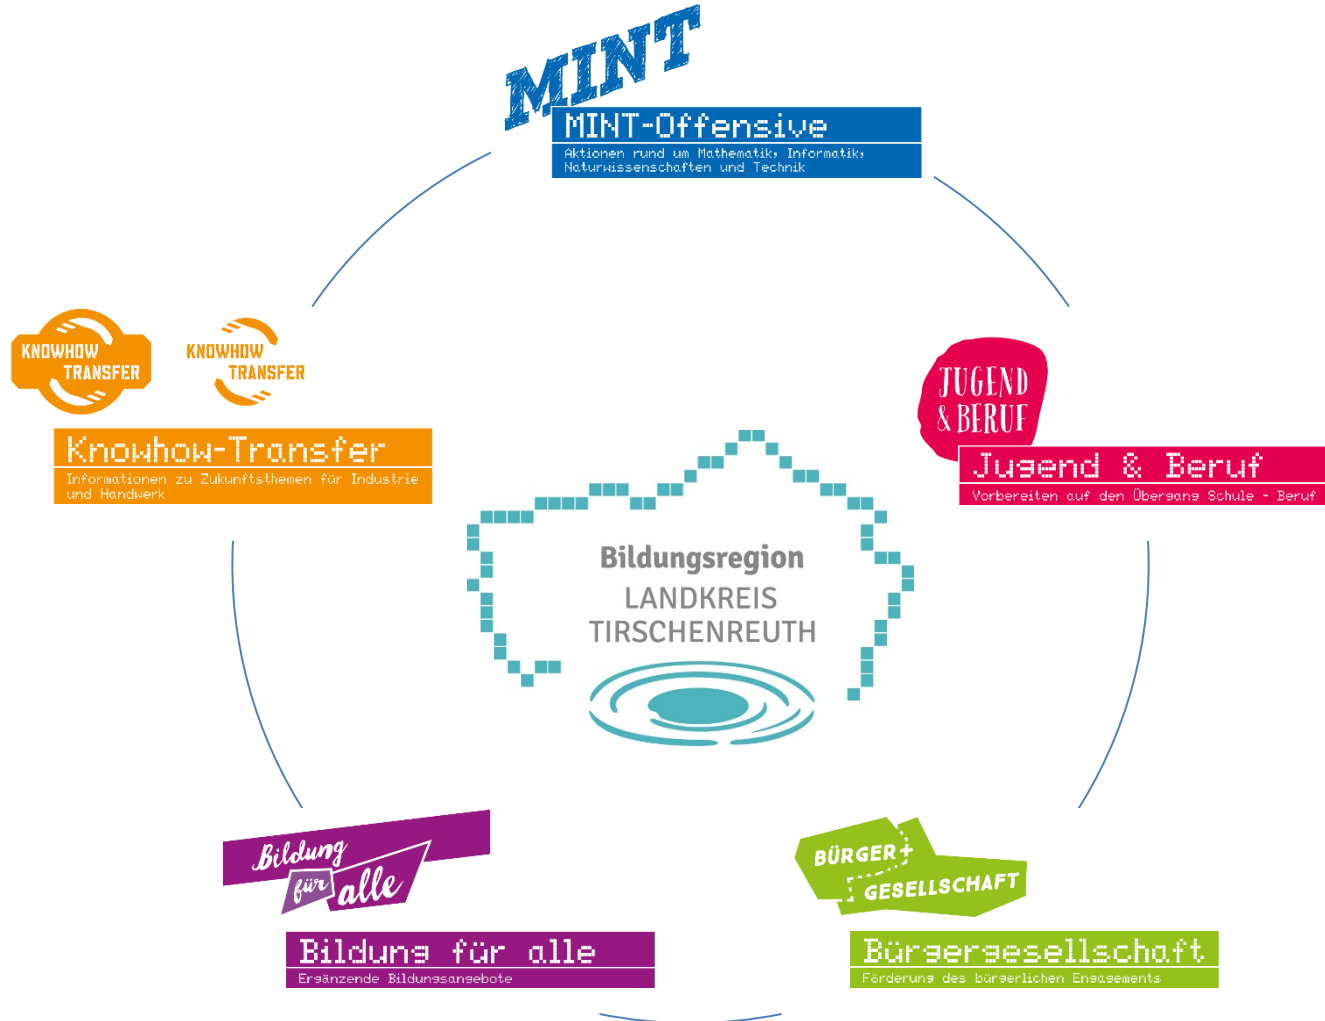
MINT

MINT-Offensive

Aktionen rund um Mathematik, Informatik, Naturwissenschaften und Technik

KNOWHOW TRANSFER

KNOWHOW TRANSFER

Knowhow-Transfer

Informationen zu Zukunftsthemen für Industrie und Handwerk

JUGEND & BERUF

Jugend & Beruf

Vorbereiten auf den Übergang Schule - Beruf

Bildungsregion
LANDKREIS
TIRSCHENREUTH

Bildung für alle

Bildung für alle

Ergänzende Bildungsangebote

BÜRGER+ GESELLSCHAFT

Bürgergesellschaft

Förderung des bürgerlichen Engagements